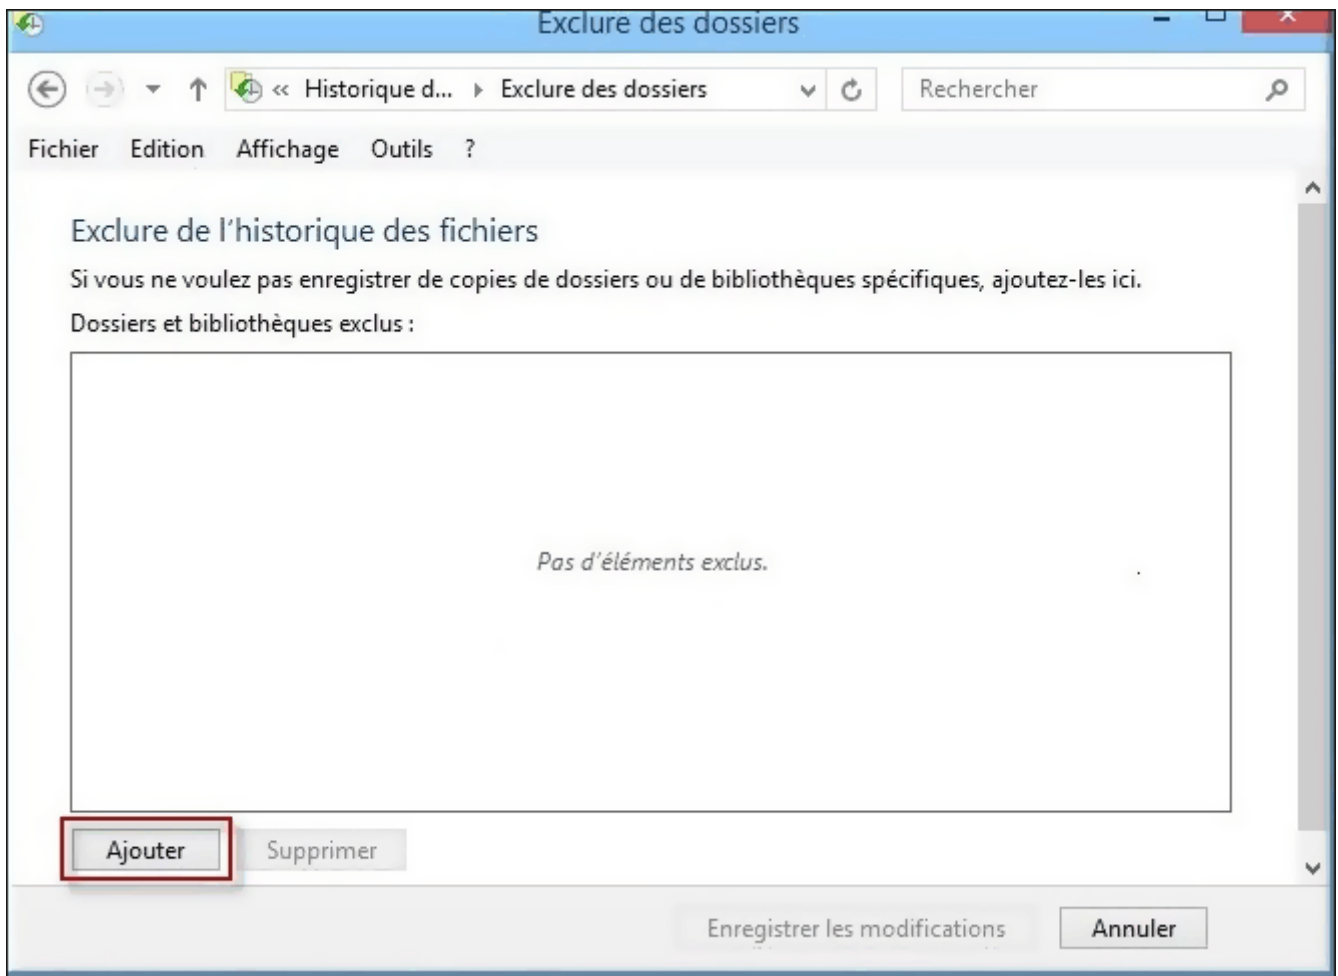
Exclure des dossiers

« Historique d... ▸ Exclure des dossiers

Rechercher

Fichier Edition Affichage Outils ?

Exclure de l'historique des fichiers

Si vous ne voulez pas enregistrer de copies de dossiers ou de bibliothèques spécifiques, ajoutez-les ici.

Dossiers et bibliothèques exclus :

Pas d'éléments exclus.

Ajouter

Supprimer

Enregistrer les modifications

Annuler